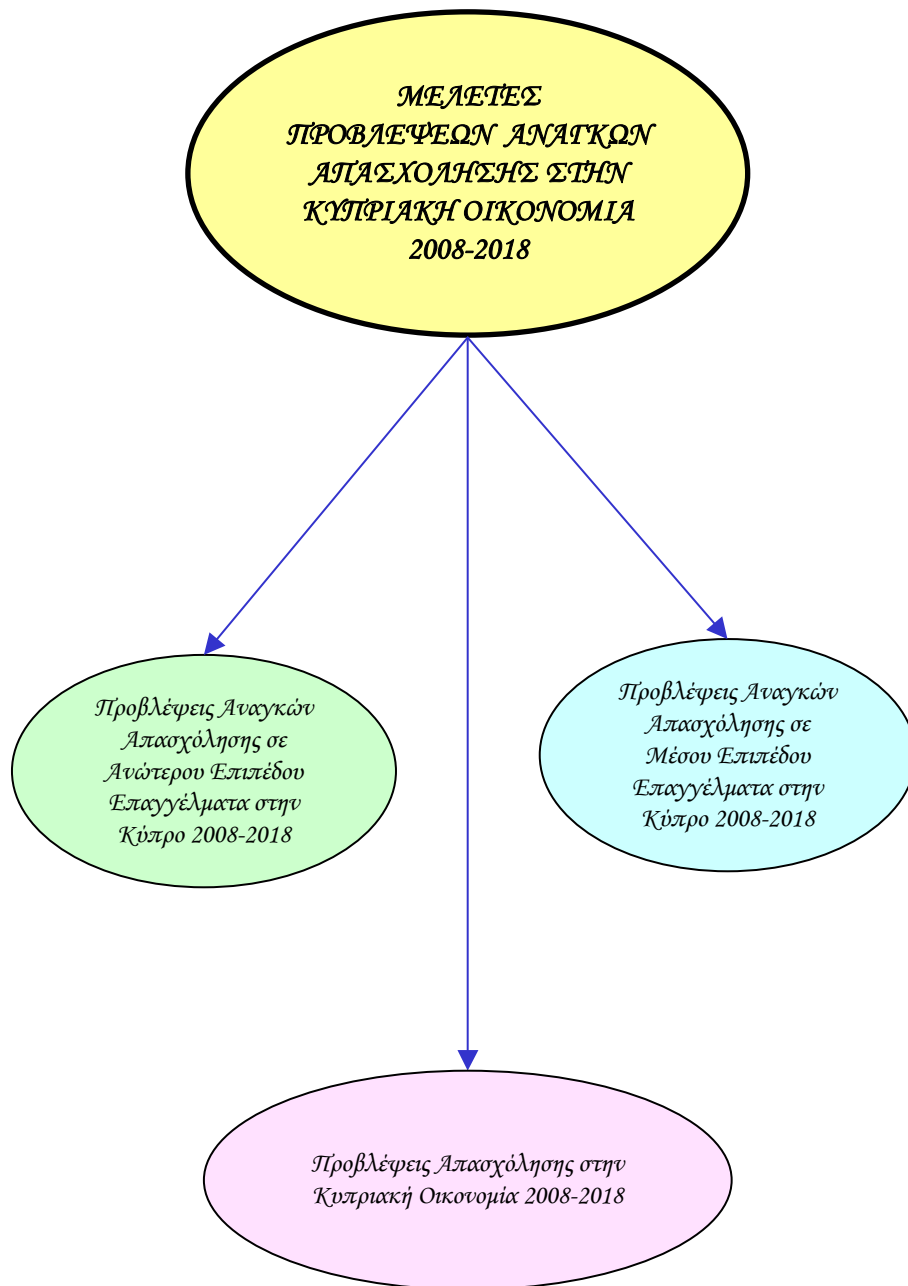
ΜΕΛΕΤΕΣ ΠΡΟΒΛΕΨΕΩΝ ΑΝΑΓΚΩΝ ΑΠΑΣΧΟΛΗΣΗΣ ΣΤΗΝ ΚΥΠΡΙΑΚΗ ΟΙΚΟΝΟΜΙΑ 2008-2018

Προβλέψεις Αναγκών Απασχόλησης σε Ανώτερου Επιπέδου Επαγγέλματα στην Κύπρο 2008-2018

Προβλέψεις Αναγκών Απασχόλησης σε Μέσου Επιπέδου Επαγγέλματα στην Κύπρο 2008-2018

Προβλέψεις Απασχόλησης στην Κυπριακή Οικονομία 2008-2018